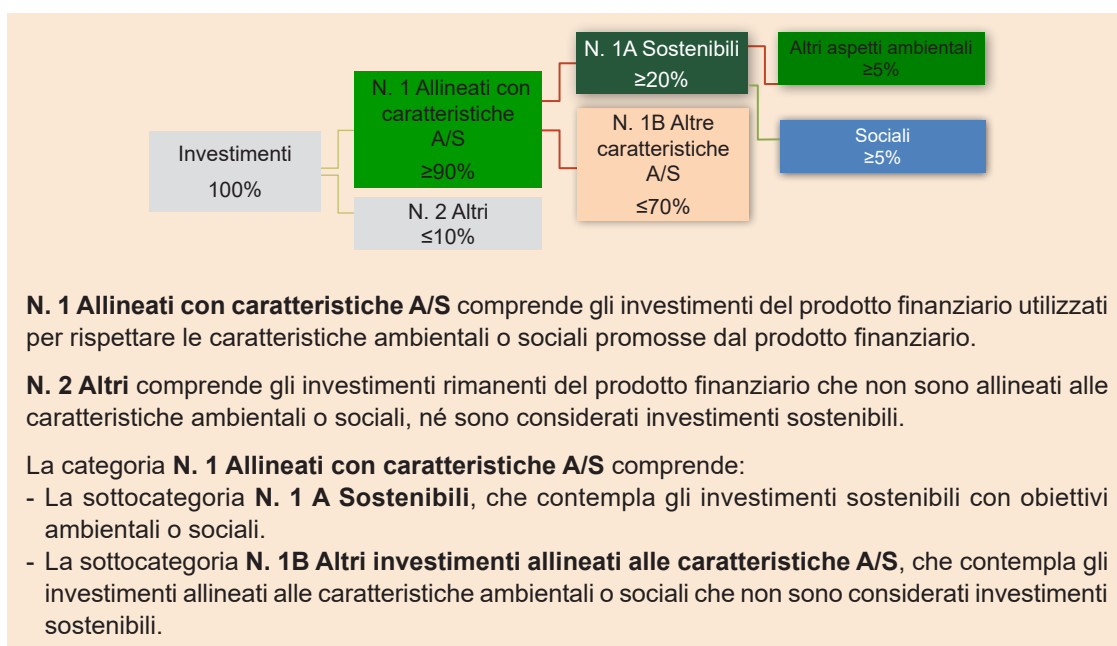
Investimenti
100%

N. 1 Allineati con caratteristiche A/S
≥90%

N. 2 Altri
≤10%

N. 1A Sostenibili
≥20%

N. 1B Altre caratteristiche A/S
≤70%

Altri aspetti ambientali
≥5%

Sociali
≥5%

**N. 1 Allineati con caratteristiche A/S** comprende gli investimenti del prodotto finanziario utilizzati per rispettare le caratteristiche ambientali o sociali promosse dal prodotto finanziario.

**N. 2 Altri** comprende gli investimenti rimanenti del prodotto finanziario che non sono allineati alle caratteristiche ambientali o sociali, né sono considerati investimenti sostenibili.

La categoria **N. 1 Allineati con caratteristiche A/S** comprende:
- La sottocategoria **N. 1 A Sostenibili**, che contempla gli investimenti sostenibili con obiettivi ambientali o sociali.
- La sottocategoria **N. 1B Altri investimenti allineati alle caratteristiche A/S**, che contempla gli investimenti allineati alle caratteristiche ambientali o sociali che non sono considerati investimenti sostenibili.